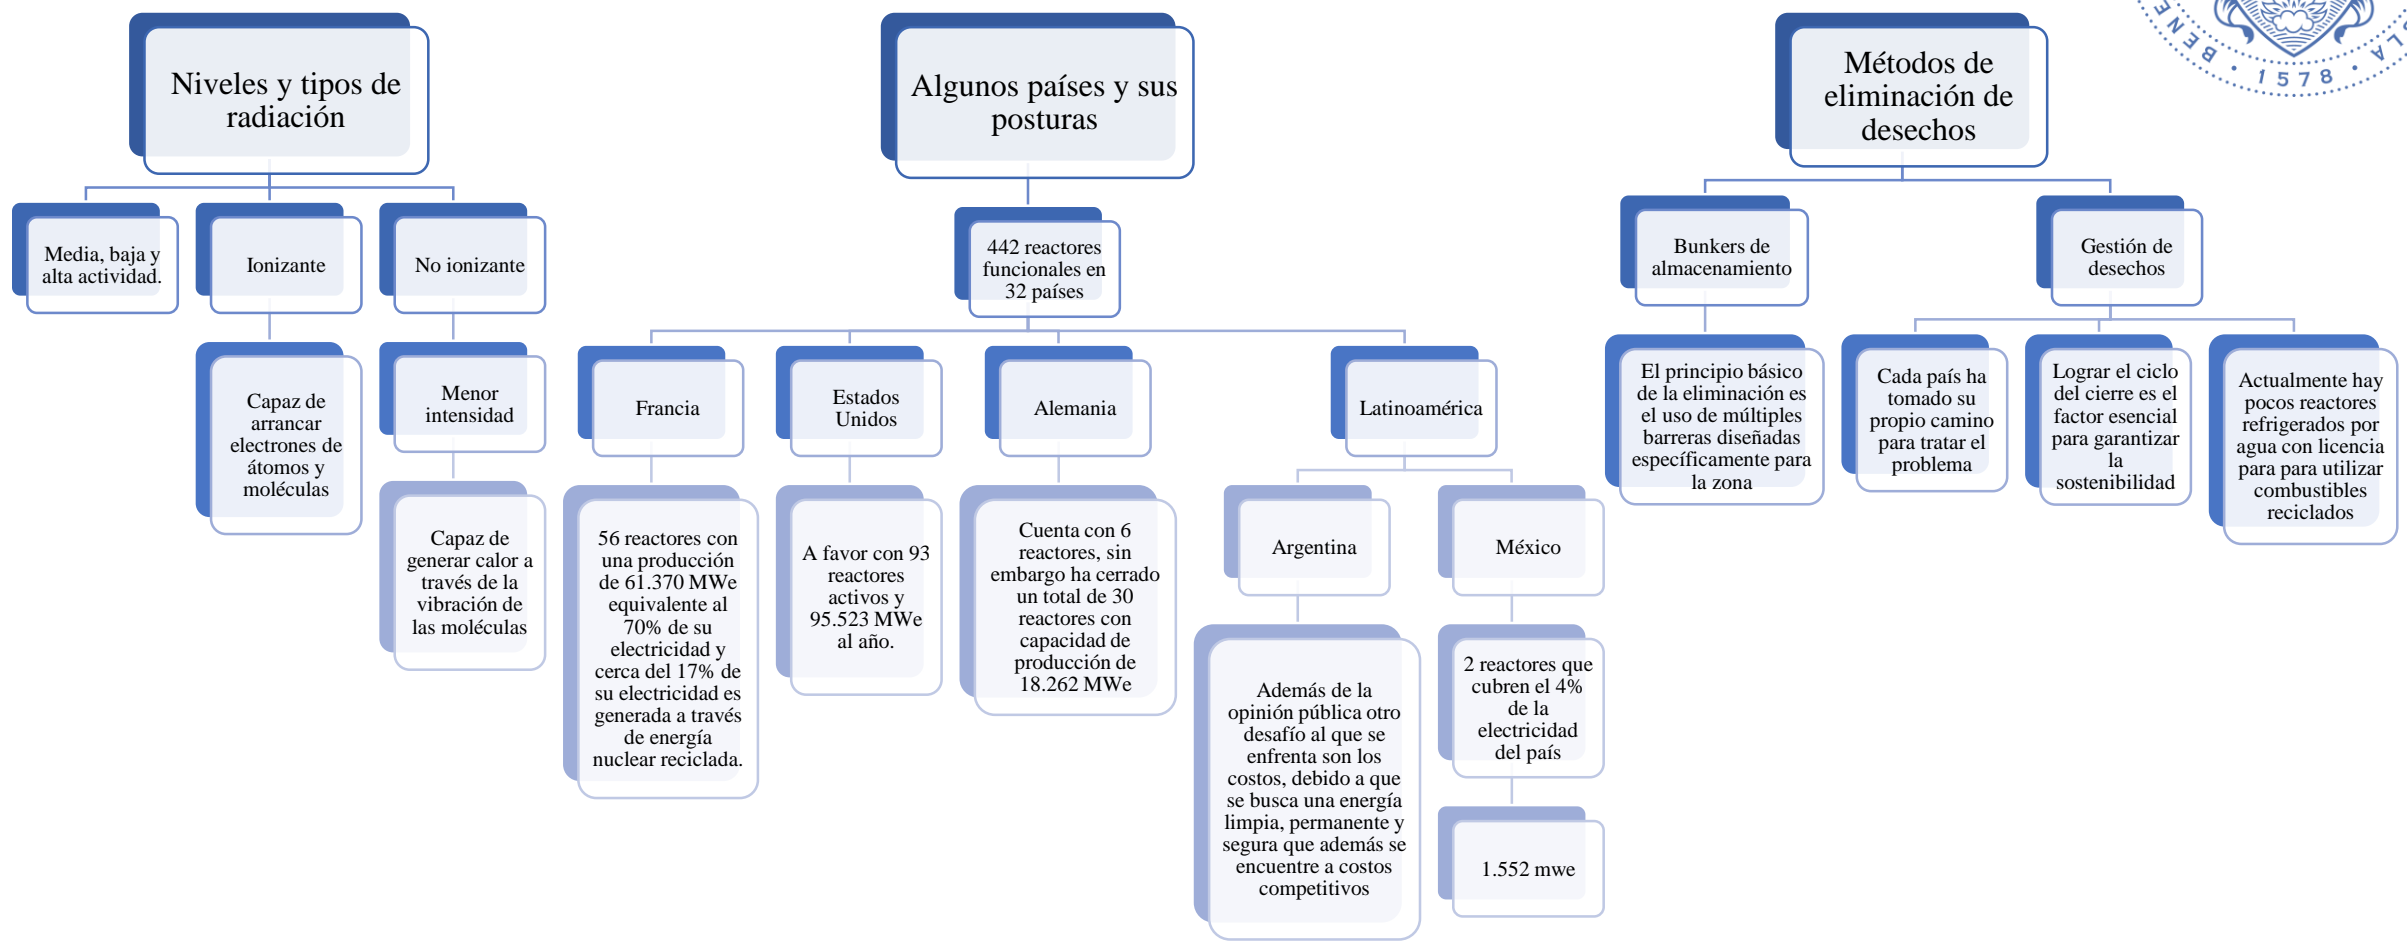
Niveles y tipos de radiación

Media, baja y alta actividad.

Ionizante

Capaz de arrancar electrones de átomos y moléculas

No ionizante

Menor intensidad

Capaz de generar calor a través de la vibración de las moléculas

Algunos países y sus posturas

442 reactores funcionales en 32 países

Francia

56 reactores con una producción de 61.370 MWe equivalente al 70% de su electricidad y cerca del 17% de su electricidad es generada a través de energía nuclear reciclada.

Estados Unidos

A favor con 93 reactores activos y 95.523 MWe al año.

Alemania

Cuenta con 6 reactores, sin embargo ha cerrado un total de 30 reactores con capacidad de producción de 18.262 MWe

Latinoamérica

Argentina

Además de la opinión pública otro desafío al que se enfrenta son los costos, debido a que se busca una energía limpia, permanente y segura que además se encuentre a costos competitivos

México

2 reactores que cubren el 4% de la electricidad del país

1.552 mwe

Métodos de eliminación de desechos

Bunkers de almacenamiento

El principio básico de la eliminación es el uso de múltiples barreras diseñadas específicamente para la zona

Gestión de desechos

Cada país ha tomado su propio camino para tratar el problema

Lograr el ciclo del cierre es el factor esencial para garantizar la sostenibilidad

Actualmente hay pocos reactores refrigerados por agua con licencia para para utilizar combustibles reciclados

B E N E · 1 5 7 8 · L A